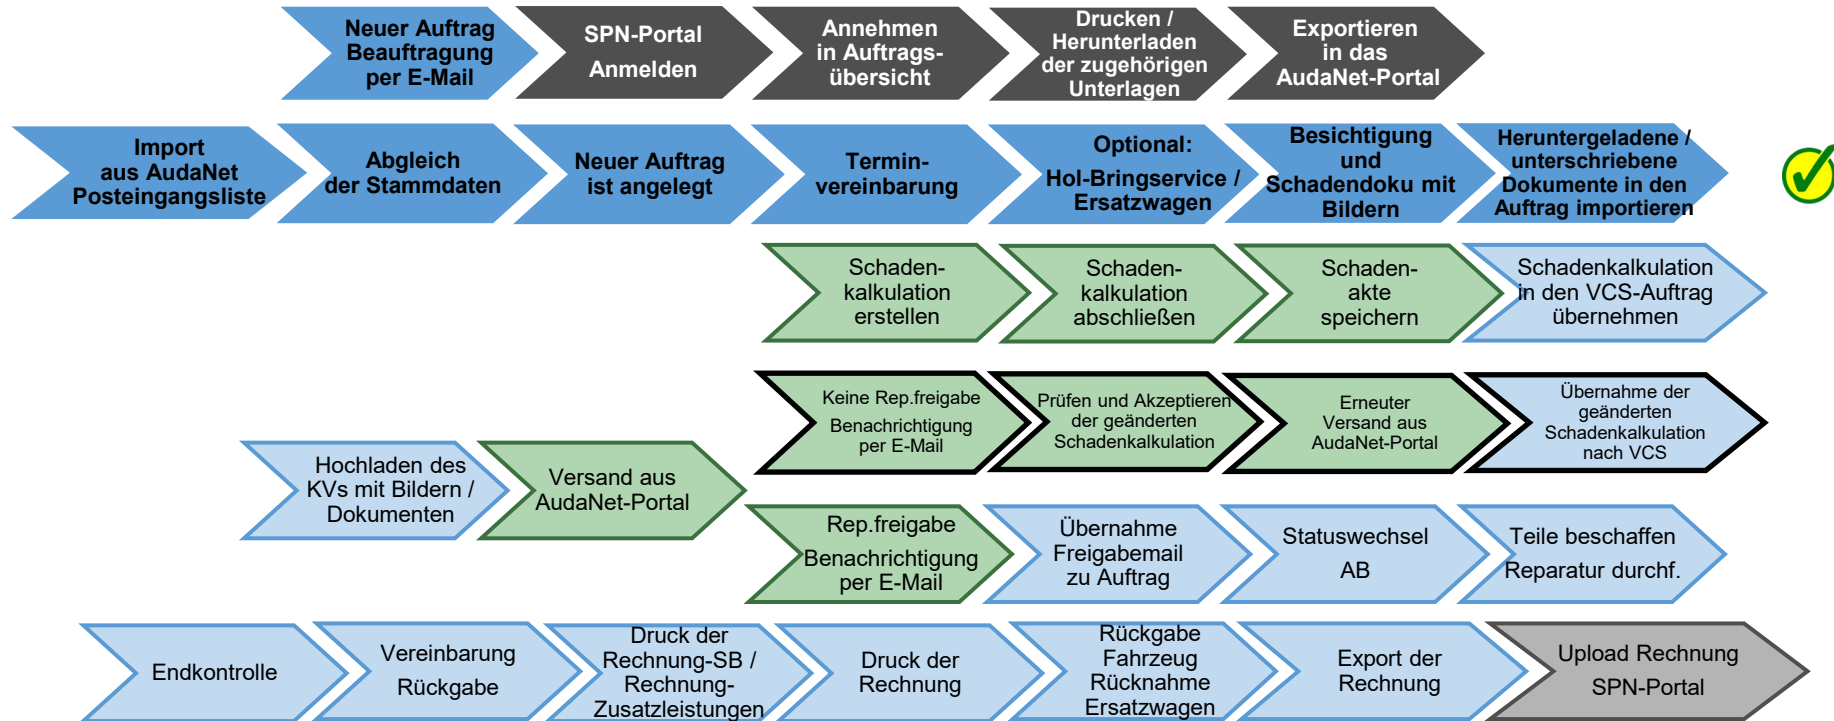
Neuer Auftrag Beauftragung per E-Mail

SPN-Portal

Anmelden

Annehmen in Auftrags-übersicht

Drucken / Herunterladen der zugehörigen Unterlagen

Exportieren in das AudaNet-Portal

Import aus AudaNet Posteingangsliste

Abgleich der Stammdaten

Neuer Auftrag ist angelegt

Termin-vereinbarung

Optional: Hol-Bringservice / Ersatzwagen

Besichtigung und Schadendoku mit Bildern

Heruntergeladene / unterschriebene Dokumente in den Auftrag importieren

Schaden-kalkulation erstellen

Schaden-kalkulation abschließen

Schaden-akte speichern

Schadenkalkulation in den VCS-Auftrag übernehmen

Keine Rep.freigabe

Benachrichtigung per E-Mail

Prüfen und Akzeptieren der geänderten Schadenkalkulation

Erneuter Versand aus AudaNet-Portal

Übernahme der geänderten Schadenkalkulation nach VCS

Hochladen des KVs mit Bildern / Dokumenten

Versand aus AudaNet-Portal

Rep.freigabe

Benachrichtigung per E-Mail

Übernahme Freigabemail zu Auftrag

Statuswechsel

AB

Teile beschaffen

Reparatur durchf.

Endkontrolle

Vereinbarung

Rückgabe

Druck der Rechnung-SB / Rechnung-Zusatzleistungen

Druck der Rechnung

Rückgabe Fahrzeug Rücknahme Ersatzwagen

Export der Rechnung

Upload Rechnung

SPN-Portal